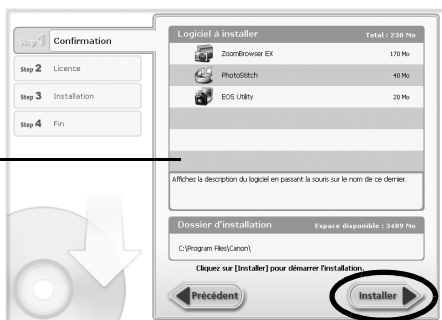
step 1 Confirmation
step 2 Licence
step 3 Installation
step 4 Fin

Logiciel à installer Total : 230 Mo

| | | |
|---|---|---|
| ZoomBrowser EX | 170 Mo |
| PhotoStitch | 40 Mo |
| EOS Utility | 20 Mo |

Affichez la description du logiciel en passant la souris sur le nom de ce dernier.

Dossier d'installation Espace disponible : 3489 Mo

C:\Program Files\Canon\

Cliquez sur [Installer] pour démarrer l'installation.

Précédent

Installer